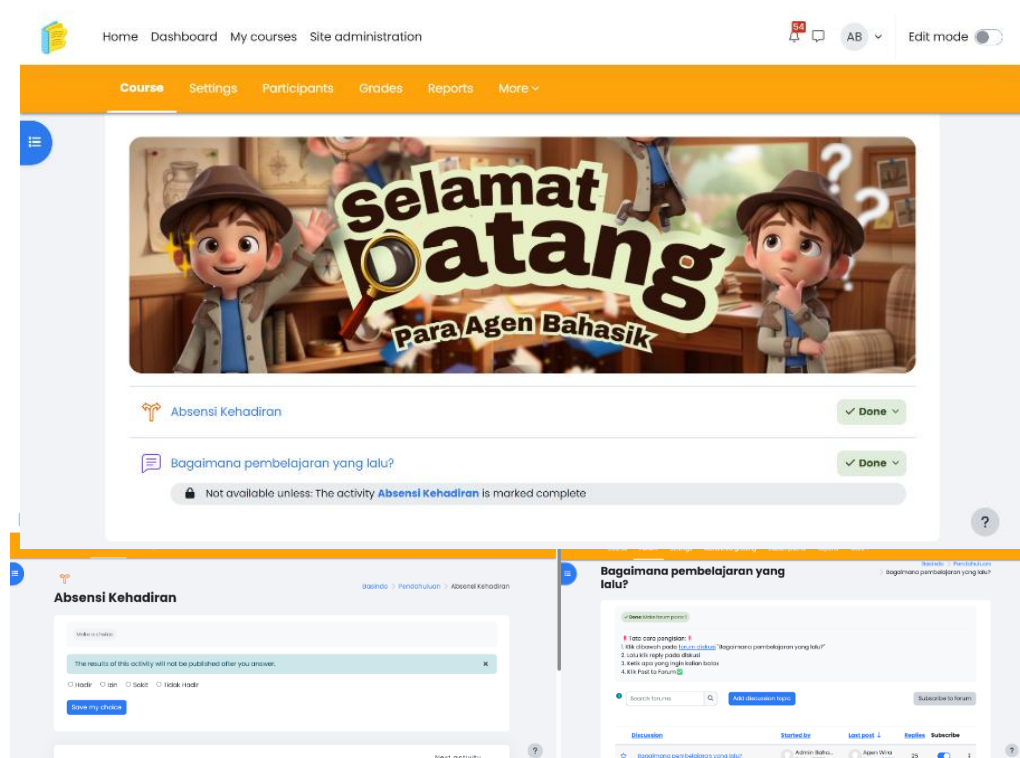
Home Dashboard My courses Site administration

54

AB

Edit mode

Course Settings Participants Grades Reports More

Selamat Datang

Para Agen Bahasik

Absensi Kehadiran

✓ Done

Bagaimana pembelajaran yang lalu?

✓ Done

Not available unless: The activity Absensi Kehadiran is marked complete

?

Basindo > Pendahuluan > Absensi Kehadiran

Absensi Kehadiran

Make a choice

The results of this activity will not be published after you answer.

○ Hadir ○ Izin ○ Sakit ○ Tidak Hadir

Save my choice

Next activity

?

Bagaimana pembelajaran yang lalu?

Basindo > Pendahuluan > Bagaimana pembelajaran yang lalu?

Done: Make forum posts: 1

Tata cara pengisian:
1. Klik dibawah pada forum diskusi "Bagaimana pembelajaran yang lalu?"
2. Lalu klik reply pada diskusi
3. Ketik apa yang ingin kalian balas
4. Klik Post to Forum

Search forums

Add discussion topic

Subscribe to forum

| Discussion | Started by | Last post ↓ | Replies | Subscribe |
|---|---|---|---|---|
| Bagaimana pembelajaran yang lalu? | Admin Baha... | Agen Wina | 25 | |

?